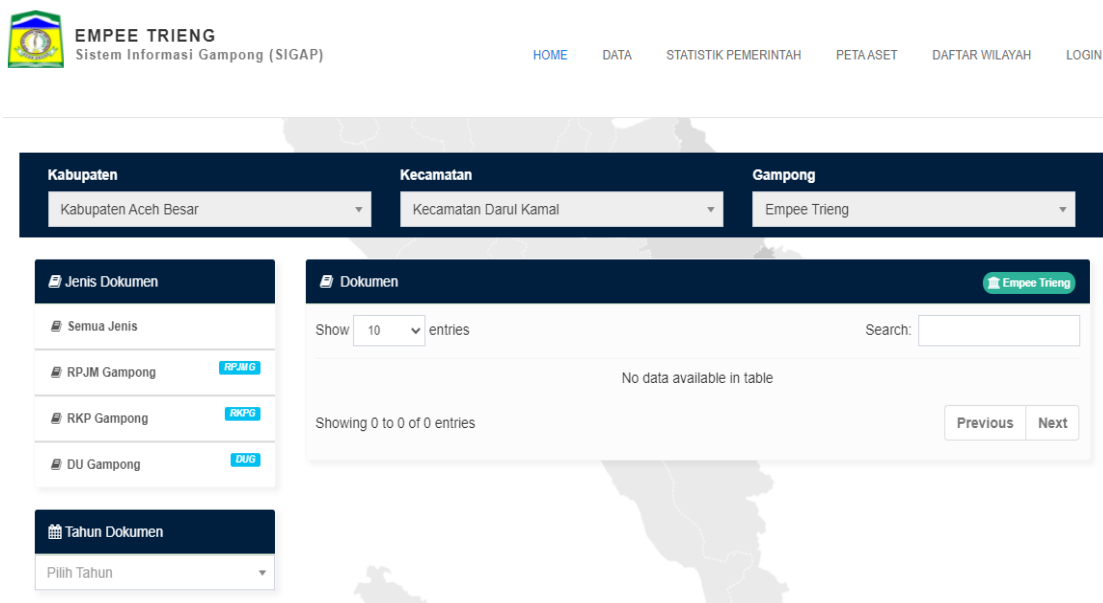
EMPEE TRIENG
Sistem Informasi Gampong (SIGAP)

HOME DATA STATISTIK PEMERINTAH PETA ASET DAFTAR WILAYAH LOGIN

Kabupaten
Kabupaten Aceh Besar

Kecamatan
Kecamatan Darul Kamal

Gampong
Empee Trieng

Jenis Dokumen

Semua Jenis

RPJM Gampong RPJMG

RKP Gampong RKPG

DU Gampong DUG

Tahun Dokumen

Pilih Tahun

Dokumen

Empee Trieng

Show 10 entries

Search:

No data available in table

Showing 0 to 0 of 0 entries

Previous Next